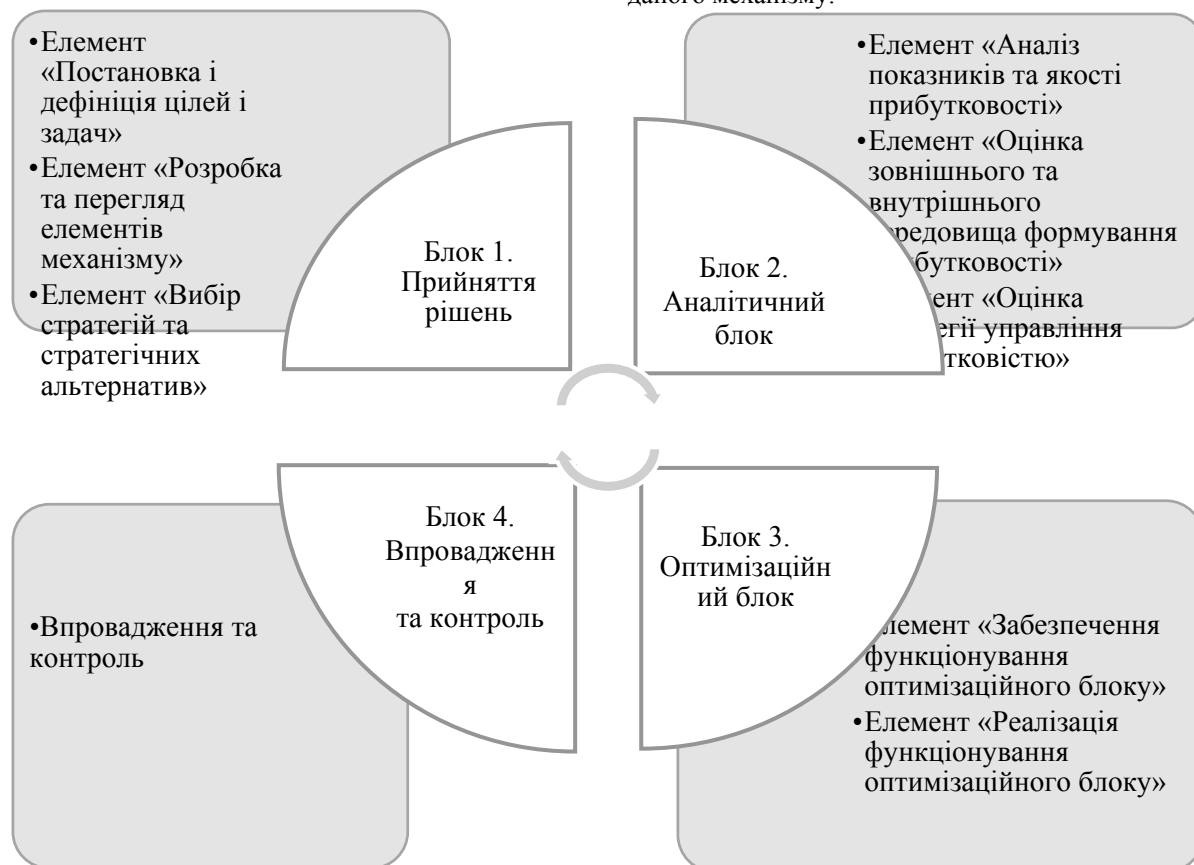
даного механізму.

•Елемент «Постановка і дефініція цілей і задач»
•Елемент «Розробка та перегляд елементів механізму»
•Елемент «Вибір стратегій та стратегічних альтернатив»

Блок 1. Прийняття рішень

•Елемент «Аналіз показників та якості прибутковості»
•Елемент «Оцінка зовнішнього та внутрішнього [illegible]редовища формування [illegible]бутковості»
•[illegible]ент «Оцінка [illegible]егії управління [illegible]тковістю»

Блок 2. Аналітичний блок

•Впровадження та контроль

Блок 4. Впровадженн я та контроль

Блок 3. Оптимізаційн ий блок

•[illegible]лемент «Забезпечення функціонування оптимізаційного блоку»
•Елемент «Реалізація функціонування оптимізаційного блоку»